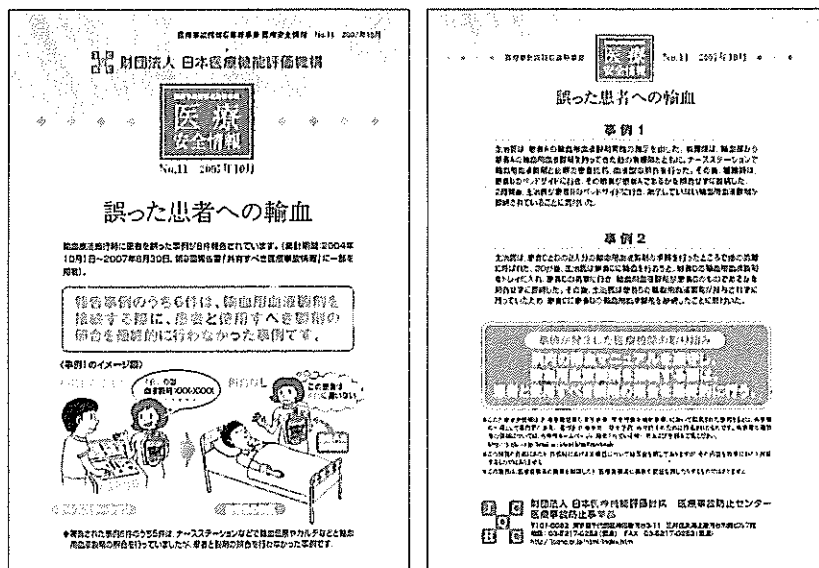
医療事故情報収集等事業 医療安全情報 No.11 2007年10月

財団法人 日本医療機能評価機構

医療安全情報

No.11 2007年10月

誤った患者への輸血

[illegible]

報告事例のうち6件は、輸血用血液製剤を接続する際に、患者と使用すべき製剤の照合を確実に行わなかった事例です。

（事例1のイメージ図）

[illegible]

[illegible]

医療事故情報収集等事業 医療安全情報 No.11 2007年10月

誤った患者への輸血

事例1

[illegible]

事例2

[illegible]

事例が発生した医療機関の取り組み

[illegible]

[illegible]

財団法人 日本医療機能評価機構 医療事故防止センター 医療事故防止事業部

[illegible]